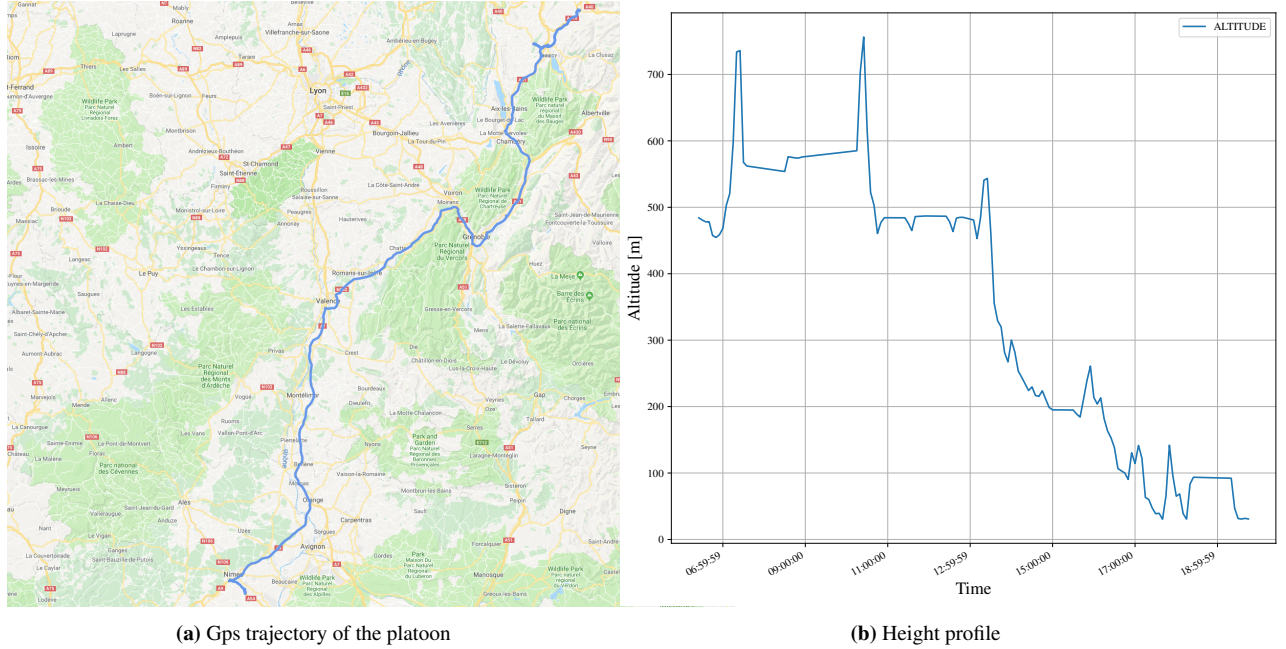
Mâcon
Roanne
Laprugne
Arnas
Villefranche-sur-Saone
Ambérieu-en-Bugey
Annecy
La Clusaz
Thiers
Les Salles
Tarare
Lyon
Clermont-Ferrand
Wildlife Park Parc Naturel Régional Livradois-Forez
Boën-sur-Lignon
Feurs
Saint-Priest
Aix-les-Bains
Wildlife Park Parc naturel régional du Massif des Bauges
Albertville
Montbrison
Bourgoin-Jallieu
Le Bourget-du-Lac
Issoire
Ambert
Andrézieux-Bouthéon
St-Chamond
Vienne
La Tour-du-Pin
Les Avenières
La Motte-Servolex
Chambéry
Saint-Étienne
Firminy
Roussillon
Salaise-sur-Sanne
La Côte-Saint-André
Voiron
Wildlife Park Parc Naturel Régional de Chartreuse
Brassac-les-Mines
La Chaise-Dieu
Monistrol-sur-Loire
Peaugres
Annonay
Hauterives
Moirans
Saint-Jean-de-Maurienne
Fontcouverte-la-Toussuire
Massiac
Grenoble
Yssingeaux
Tence
Valloire
Langeac
Le Chambon-sur-Lignon
Parc Naturel Régional du Vercors
Le Puy
Romans-sur-Isère
Huez
La Mese
Saugues
Valence
Barre des Écrins
Les Estables
Gresse-en-Vercors
Parc national des Écrins
La Salette-Fallavaux
Albaret-Sainte-Marie
Saint-Chely-d'Apcher
Mens
Langogne
Privas
Crest
Aumont-Aubrac
Die
Le Dévoluy
Parc Naturel Régional des Monts d'Ardèche
Châtillon-en-Diois
Lus-la-Croix-Haute
Orcières
Marvejols
Bourdeaux
Gap
Mende
Allenc
Vogüé
Montélimar
Dieulefit
Chorges
Embrun
La Motte-Chalancon
Ruoms
La Canourgue
Les Vans
Vallon-Pont-d'Arc
Serres
Tallard
Pierrelatte
Saint-Étienne
Le Pont-de-Montvert
Nyons
Park and Garden Parc Naturel Régional des Baronnies Provençales
Laragne-Montéglin
Florac
Bollène
Seyne
Parc national des Cévennes
Vaison-la-Romaine
La Malène
Sisteron
Meyrueis
Mornas
Montbrun-les-Bains
Alès
Orange
Saint-Jean-du-Gard
Peipin
Valleraugue
Anduze
Sault
Digne
Carpentras
Nant
Sorgues
Le Vigan
Uzès
Forcalquier
Avignon
Ganges
La Couvertoirade
Saint-Hippolyte-du-Fort
Gordes
Park Parc Naturel Régional du Luberon
Wildlife Park Parc naturel régional du Verdon
Nîmes
Wildlife Park Parc Naturel Régional des Alpilles
Le Caylar
Manosque
Beaucaire
Lodève
Gréoux-les-Bains
Rhône
ALTITUDE
700
600
500
400
300
200
100
0
Altitude [m]
06:59:59
09:00:00
11:00:00
12:59:59
15:00:00
17:00:00
18:59:59
Time
(a) Gps trajectory of the platoon
(b) Height profile